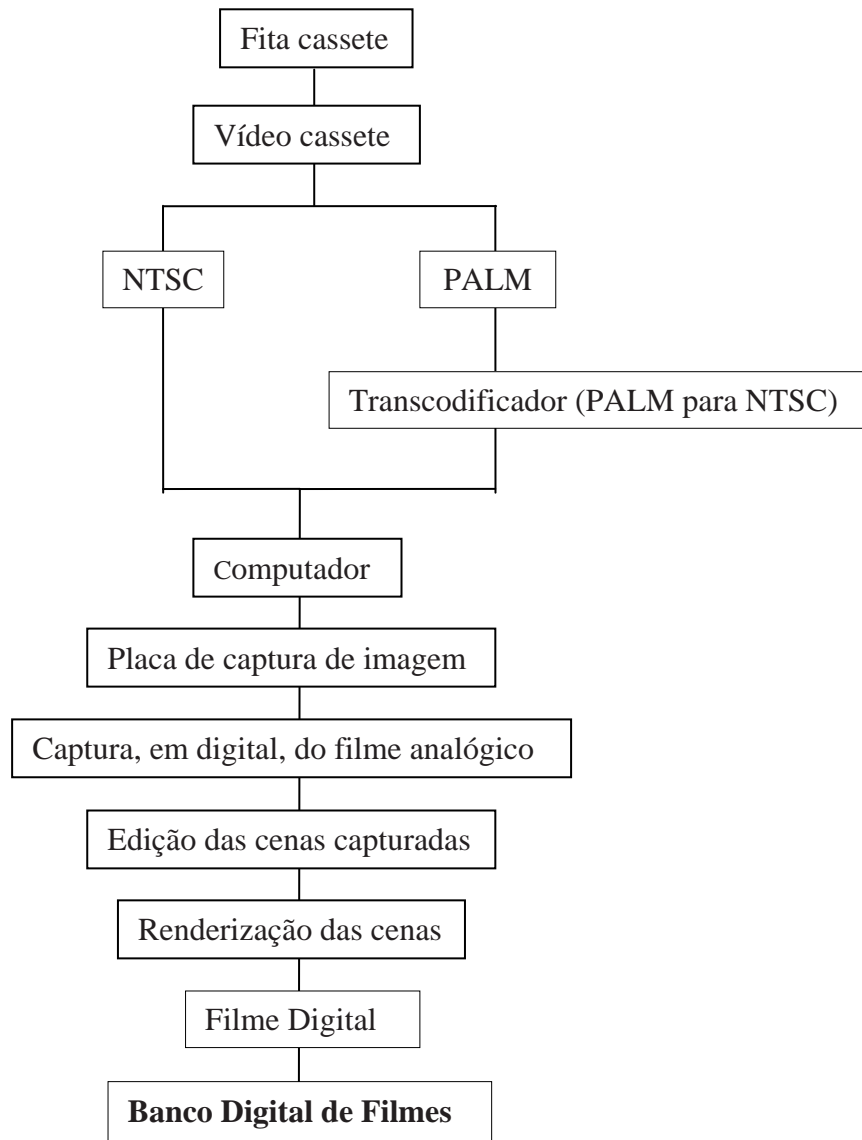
Fita cassete

Vídeo cassete

NTSC

PALM

Transcodificador (PALM para NTSC)

Computador

Placa de captura de imagem

Captura, em digital, do filme analógico

Edição das cenas capturadas

Renderização das cenas

Filme Digital

**Banco Digital de Filmes**